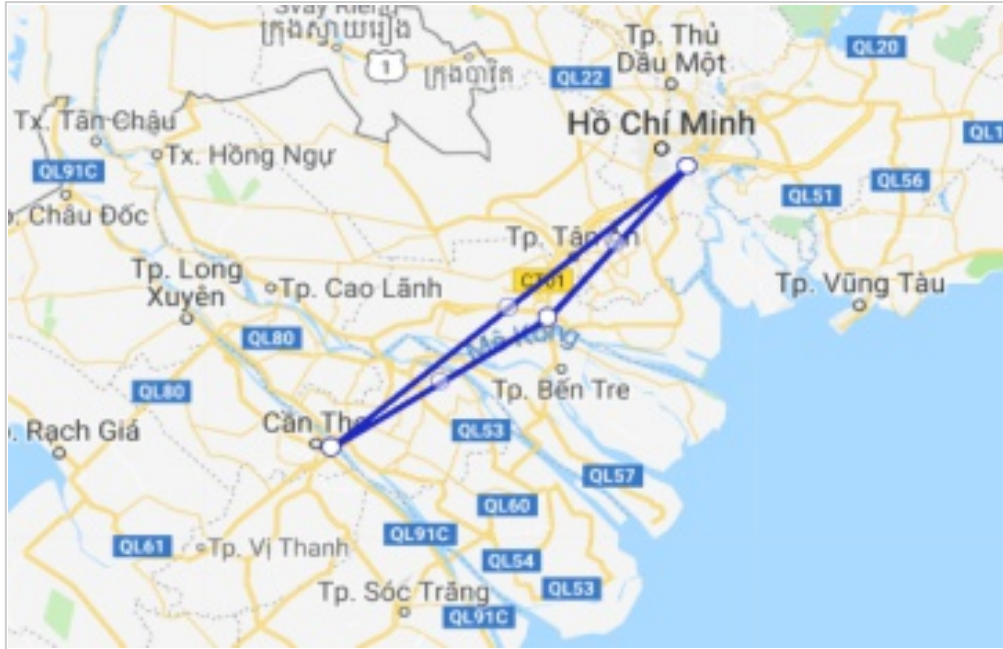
Svay Rieng
ក្រុងស្វាយរៀង
1
ក្រុងបាវិត
Tp. Thủ Dầu Một
QL20
QL22
Tx. Tân Châu
Hồ Chí Minh
QL1
QL91C
Tx. Hồng Ngự
QL51
QL56
Châu Đốc
Tp. Tân An
Tp. Long Xuyên
Tp. Cao Lãnh
CT01
Tp. Vũng Tàu
QL80
Mê Kông
QL80
Tp. Bến Tre
Rạch Giá
Cần Thơ
QL53
QL57
QL60
QL91C
QL61
Tp. Vị Thanh
QL54
Tp. Sóc Trăng
QL53
QL91C